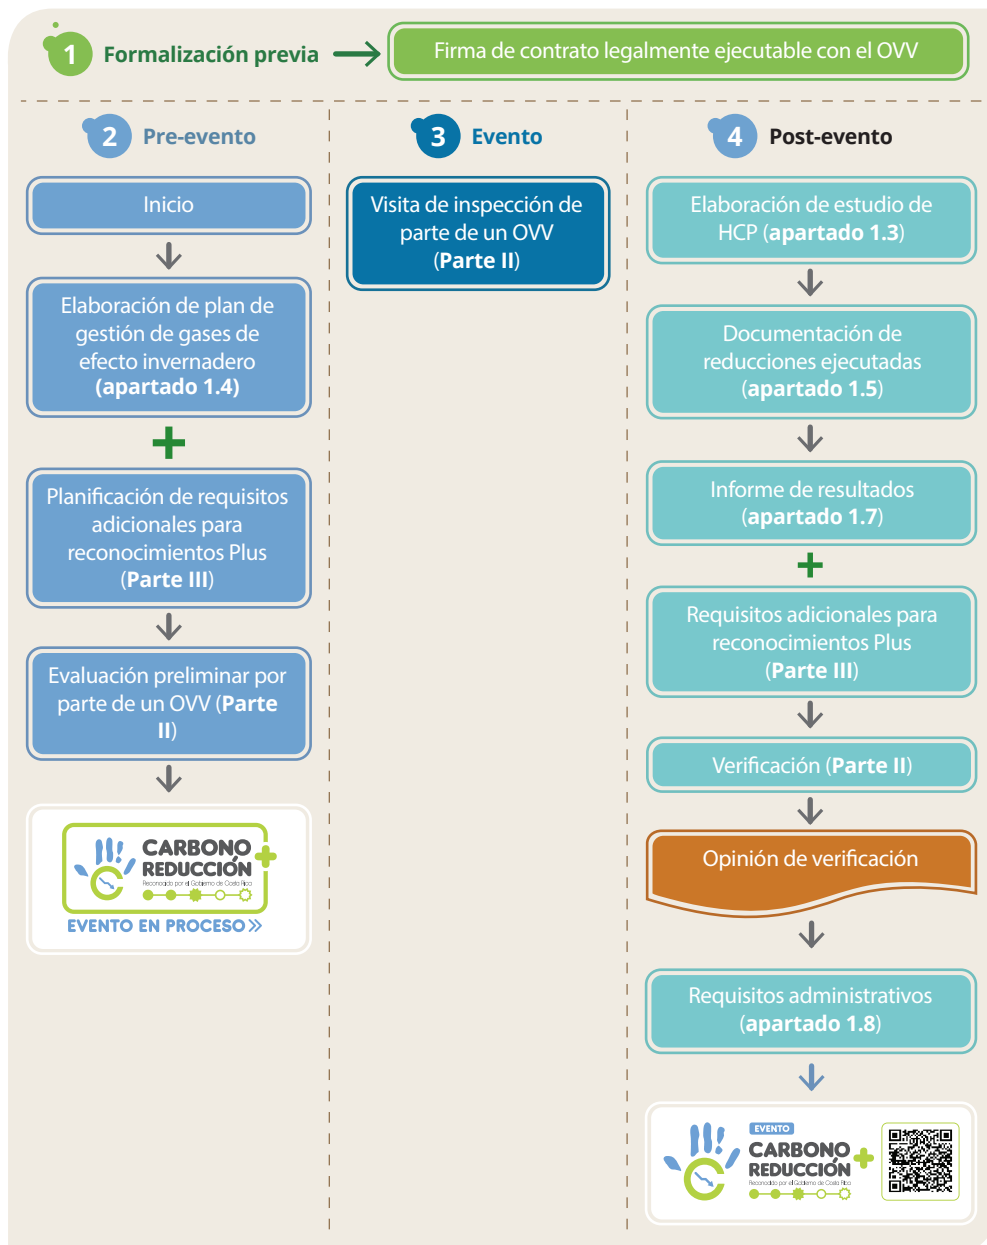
1 Formalización previa

Firma de contrato legalmente ejecutable con el OVV

2 Pre-evento

Inicio

Elaboración de plan de gestión de gases de efecto invernadero (apartado 1.4)

+

Planificación de requisitos adicionales para reconocimientos Plus (Parte III)

Evaluación preliminar por parte de un OVV (Parte II)

CARBONO REDUCCIÓN +
Reconocido por el Gobierno de Costa Rica
EVENTO EN PROCESO »

3 Evento

Visita de inspección de parte de un OVV (Parte II)

4 Post-evento

Elaboración de estudio de HCP (apartado 1.3)

Documentación de reducciones ejecutadas (apartado 1.5)

Informe de resultados (apartado 1.7)

+

Requisitos adicionales para reconocimientos Plus (Parte III)

Verificación (Parte II)

Opinión de verificación

Requisitos administrativos (apartado 1.8)

EVENTO
CARBONO REDUCCIÓN +
Reconocido por el Gobierno de Costa Rica